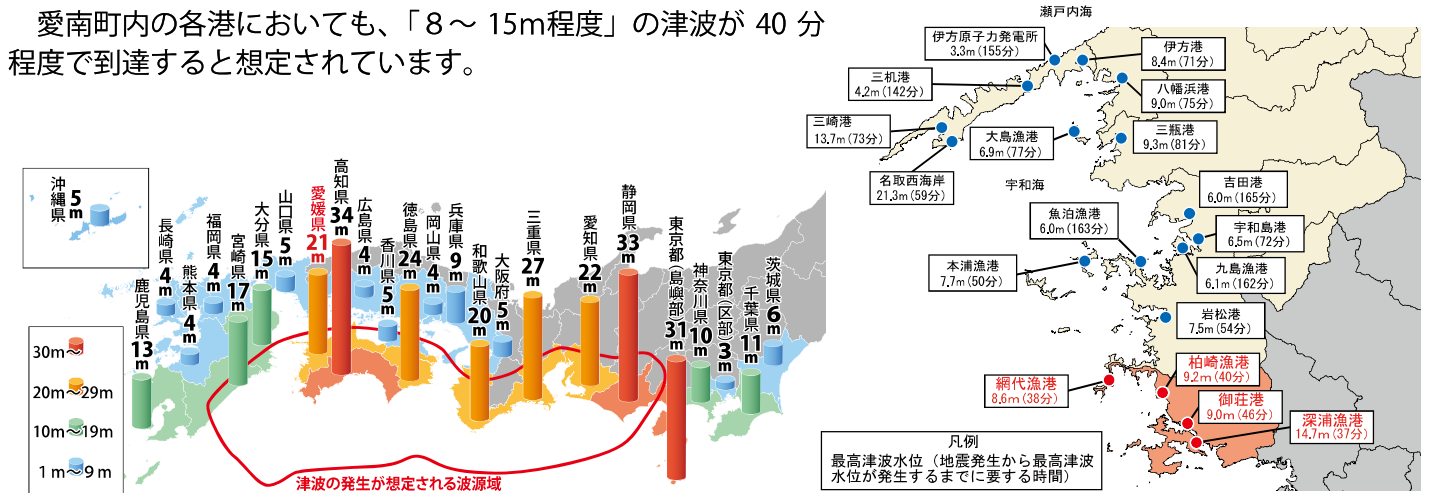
愛南町内の各港においても、「8～ 15m程度」の津波が 40 分程度で到達すると想定されています。

沖縄県 5m

長崎県 4m
鹿児島県 13m
熊本県 4m
福岡県 4m
宮崎県 17m
大分県 15m
山口県 5m
愛媛県 21m
高知県 34m
広島県 4m
香川県 5m
徳島県 24m
岡山県 4m
兵庫県 9m
和歌山県 20m
大阪府 5m
三重県 27m
愛知県 22m
静岡県 33m
東京都(島嶼部) 31m
神奈川県 10m
東京都(区部) 3m
千葉県 11m
茨城県 6m

30m～
20m～29m
10m～19m
1m～9m

津波の発生が想定される波源域

瀬戸内海
伊方原子力発電所 3.3m(155分)
伊方港 8.4m(71分)
三机港 4.2m(142分)
八幡浜港 9.0m(75分)
三崎港 13.7m(73分)
大島漁港 6.9m(77分)
三瓶港 9.3m(81分)
名取西海岸 21.3m(59分)
宇和海
吉田港 6.0m(165分)
魚泊漁港 6.0m(163分)
宇和島港 6.5m(72分)
本浦漁港 7.7m(50分)
九島漁港 6.1m(162分)
岩松港 7.5m(54分)
網代漁港 8.6m(38分)
柏崎漁港 9.2m(40分)
御荘港 9.0m(46分)
深浦漁港 14.7m(37分)

凡例
最高津波水位(地震発生から最高津波水位が発生するまでに要する時間)